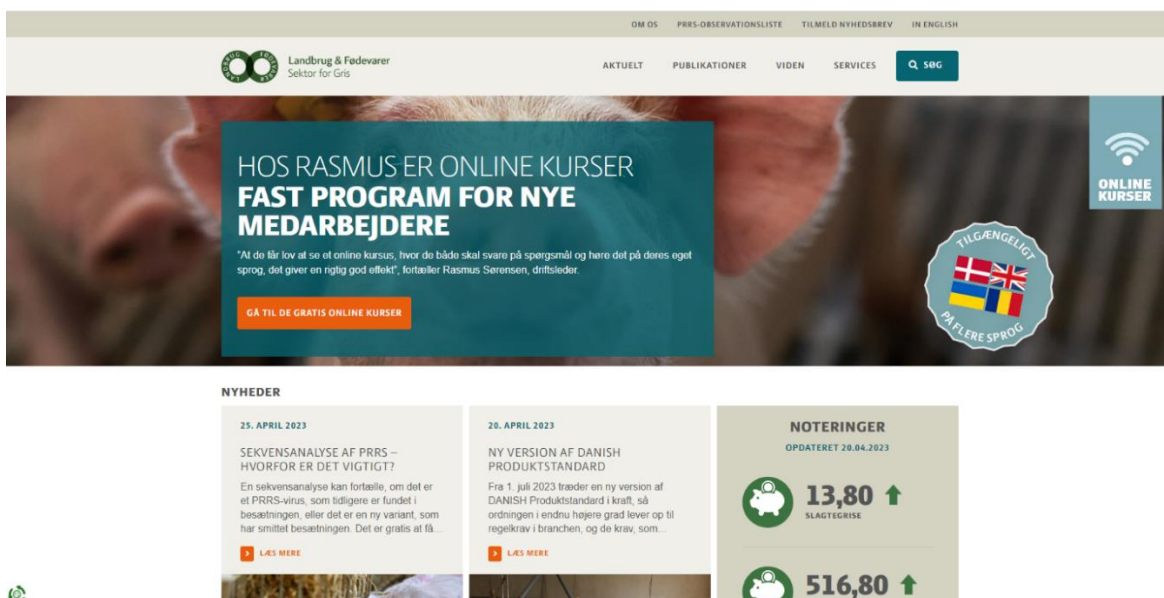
OM OS PRRS-OBSERVATIONSLISTE TILMELD NYHEDSBREV IN ENGLISH

Landbrug & Fødevarer
Sektor for Gris

AKTUELT PUBLIKATIONER VIDEN SERVICES SØG

HOS RASMUS ER ONLINE KURSER
FAST PROGRAM FOR NYE MEDARBEJDERE

"At de får lov at se et online kursus, hvor de både skal svare på spørgsmål og høre det på deres eget sprog, det giver en rigtig god effekt", fortæller Rasmus Sørensen, driftsleder.

GÅ TIL DE GRATIS ONLINE KURSER

ONLINE KURSER

TILGÆNGELIGT PÅ FLERE SPROG

NYHEDER

25. APRIL 2023

SEKVENSANALYSE AF PRRS – HVORFOR ER DET VIGTIGT?

En sekvensanalyse kan fortælle, om det er et PRRS-virus, som tidligere er fundet i besætningen, eller det er en ny variant, som har smittet besætningen. Det er gratis at få...

LÆS MERE

20. APRIL 2023

NY VERSION AF DANISH PRODUKTSTANDARD

Fra 1. juli 2023 træder en ny version af DANISH Produktstandard i kraft, så ordningen i endnu højere grad lever op til regelkrav i branchen, og de krav, som...

LÆS MERE

NOTERINGER
OPDATERET 20.04.2023

13,80
SLAGTEGRISE

516,80